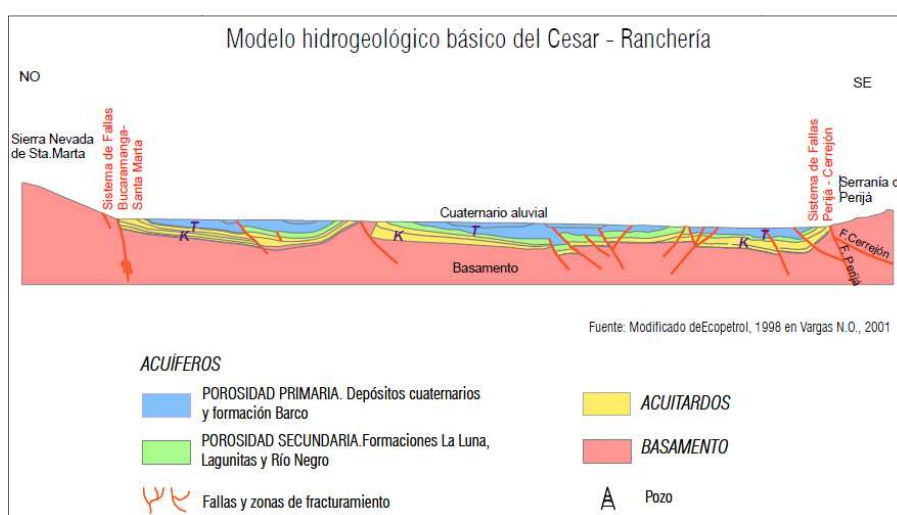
Modelo hidrogeológico básico del Cesar - Ranchería

NO

SE

Sierra Nevada de Sta.Marta

Sistema de Fallas Bucaramanga-Santa Marta

Sistema de Fallas Perijá - Cerrejón

Serranía d Perijá

Cuaternario aluvial

K T

K

T

K T

F.Cerrejón

F. Perijá

Basamento

Fuente: Modificado deEcopetrol, 1998 en Vargas N.O., 2001

ACUÍFEROS

POROSIDAD PRIMARIA. Depósitos cuaternarios y formación Barco

ACUITARDOS

POROSIDAD SECUNDARIA.Formaciones La Luna, Lagunitas y Río Negro

BASAMENTO

Fallas y zonas de fracturamiento

Pozo